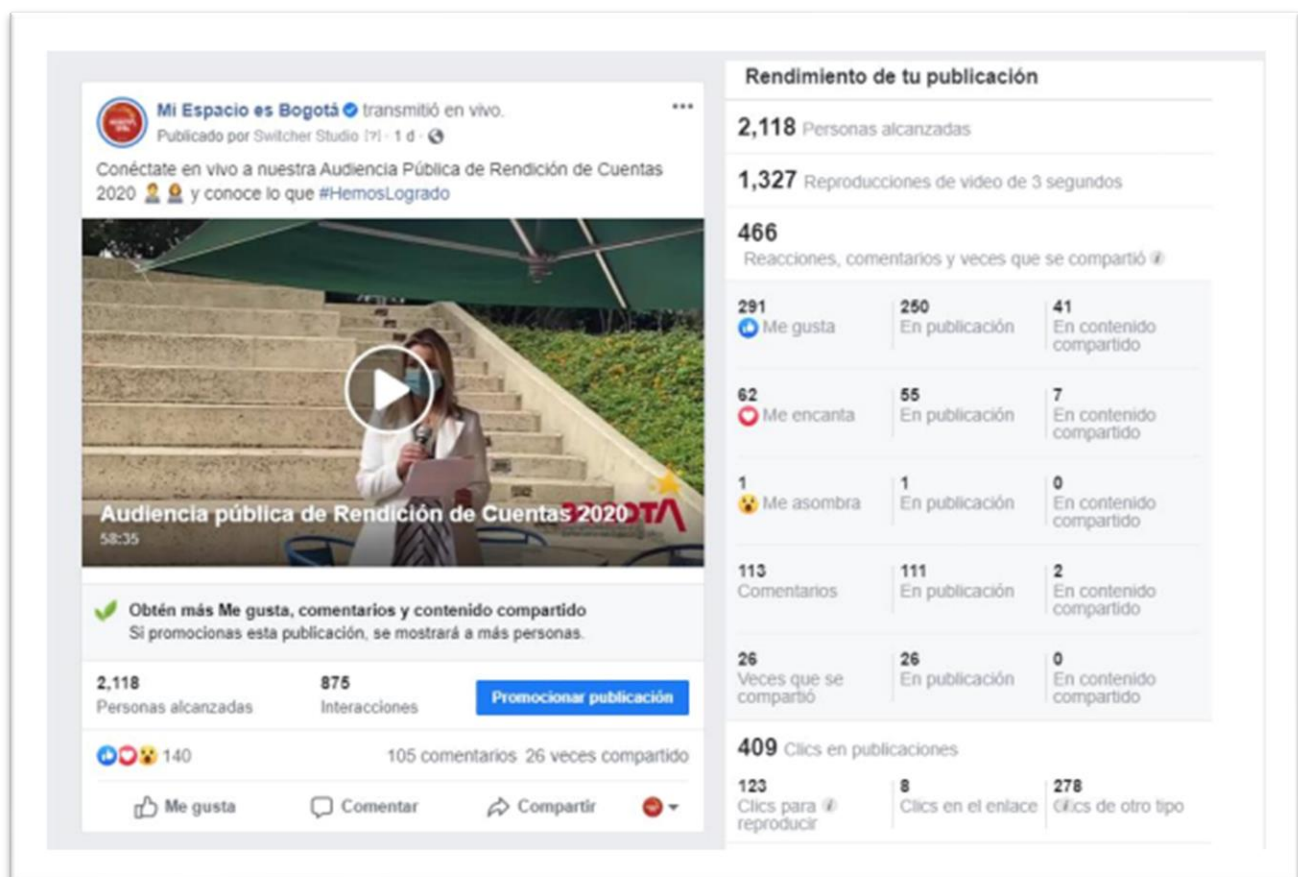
Mi Espacio es Bogotá transmitió en vivo.
Publicado por Switcher Studio [?] · 1 d ·

Conéctate en vivo a nuestra Audiencia Pública de Rendición de Cuentas 2020 y conoce lo que #HemosLogrado

Audiencia pública de Rendición de Cuentas 2020
58:35

BOGOTÁ

Obtén más Me gusta, comentarios y contenido compartido
Si promocionas esta publicación, se mostrará a más personas.

2,118
Personas alcanzadas

875
Interacciones

Promocionar publicación

140

105 comentarios 26 veces compartido

Me gusta Comentar Compartir

Rendimiento de tu publicación

2,118 Personas alcanzadas

1,327 Reproducciones de video de 3 segundos

466
Reacciones, comentarios y veces que se compartió

| | | |
|---|---|---|
| 291 Me gusta | 250 En publicación | 41 En contenido compartido |
| 62 Me encanta | 55 En publicación | 7 En contenido compartido |
| 1 Me asombra | 1 En publicación | 0 En contenido compartido |
| 113 Comentarios | 111 En publicación | 2 En contenido compartido |
| 26 Veces que se compartió | 26 En publicación | 0 En contenido compartido |

409 Clics en publicaciones

| | | |
|---|---|---|
| 123 Clics para reproducir | 8 Clics en el enlace | 278 Clics de otro tipo |